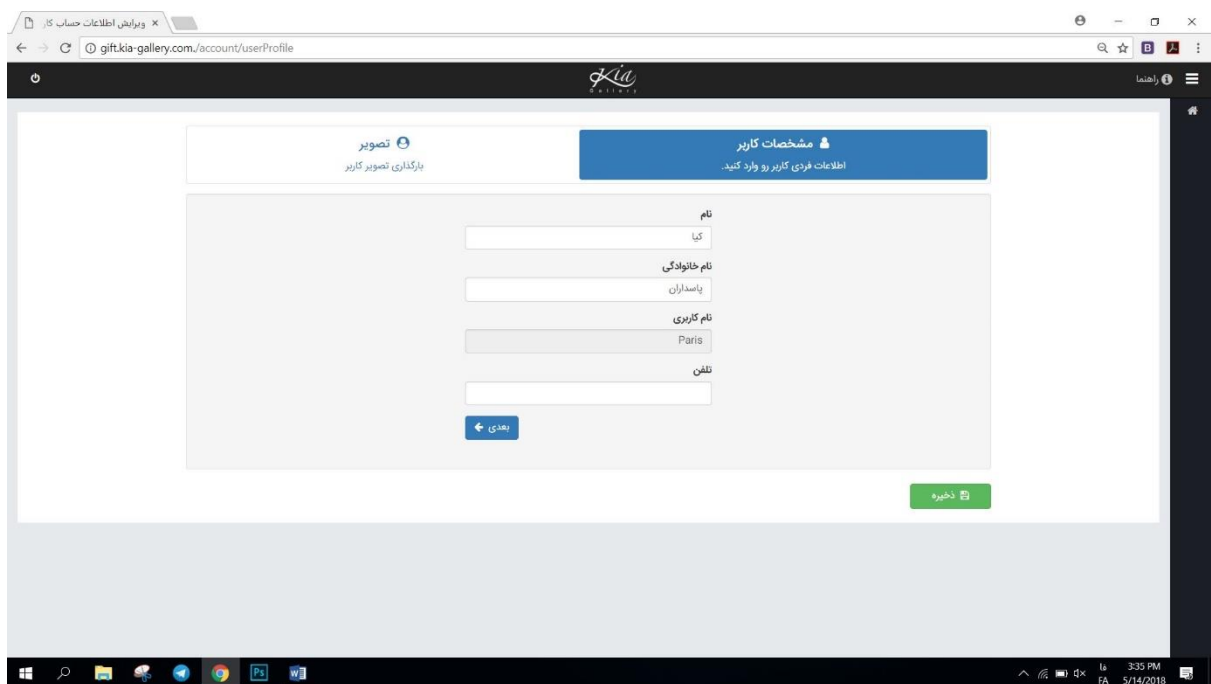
ویرایش اطلاعات حساب کار ×

gift.kia-gallery.com./account/userProfile

Kia Gallery

راهنما

مشخصات کاربر
اطلاعات فردی کاربر رو وارد کنید.

تصویر
بارگذاری تصویر کاربر

نام
کیا

نام خانوادگی
پاسداران

نام کاربری
Paris

تلفن

بعدی

ذخیره

3:35 PM
5/14/2018
FA